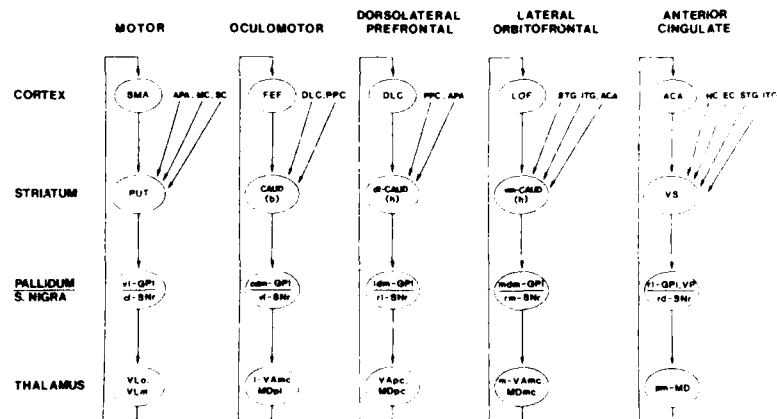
MOTOR

OCULOMOTOR

DORSOLATERAL PREFRONTAL

LATERAL ORBITOFRONTAL

ANTERIOR CINGULATE

CORTEX

SMA

APA, MC, SC

FEF

DLC, PPC

DLC

PPC, APA

LOF

STG, ITG, ACA

ACA

HC, EC, STG, ITG

STRIATUM

PUT

CAUD (b)

dl-CAUD (h)

vm-CAUD (h)

VS

PALLIDUM
S. NIGRA

vl-GPi
cl-SNr

cdm-GPi
vl-SNr

ldm-GPi
rl-SNr

mdm-GPi
rm-SNr

rl-GPi, VP
rd-SNr

THALAMUS

VLo, VLm

l-VAmc
MDpl

VApc
MDpc

m-VAmc
MDmc

pm-MD